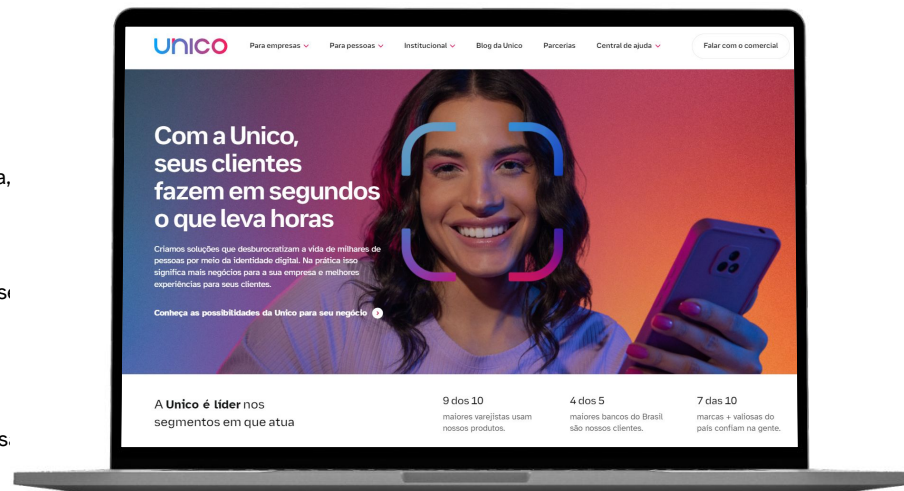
a,

se

s.

unico

Para empresas

Para pessoas

Institucional

Blog da Unico

Parcerias

Central de ajuda

Falar com o comercial

Com a Unico, seus clientes fazem em segundos o que leva horas

Criamos soluções que desburocratizam a vida de milhares de pessoas por meio da identidade digital. Na prática isso significa mais negócios para a sua empresa e melhores experiências para seus clientes.

Conheça as possibilidades da Unico para seu negócio

A **Unico é líder** nos segmentos em que atua

9 dos 10
maiores varejistas usam nossos produtos.

4 dos 5
maiores bancos do Brasil são nossos clientes.

7 das 10
marcas + valiosas do país confiam na gente.